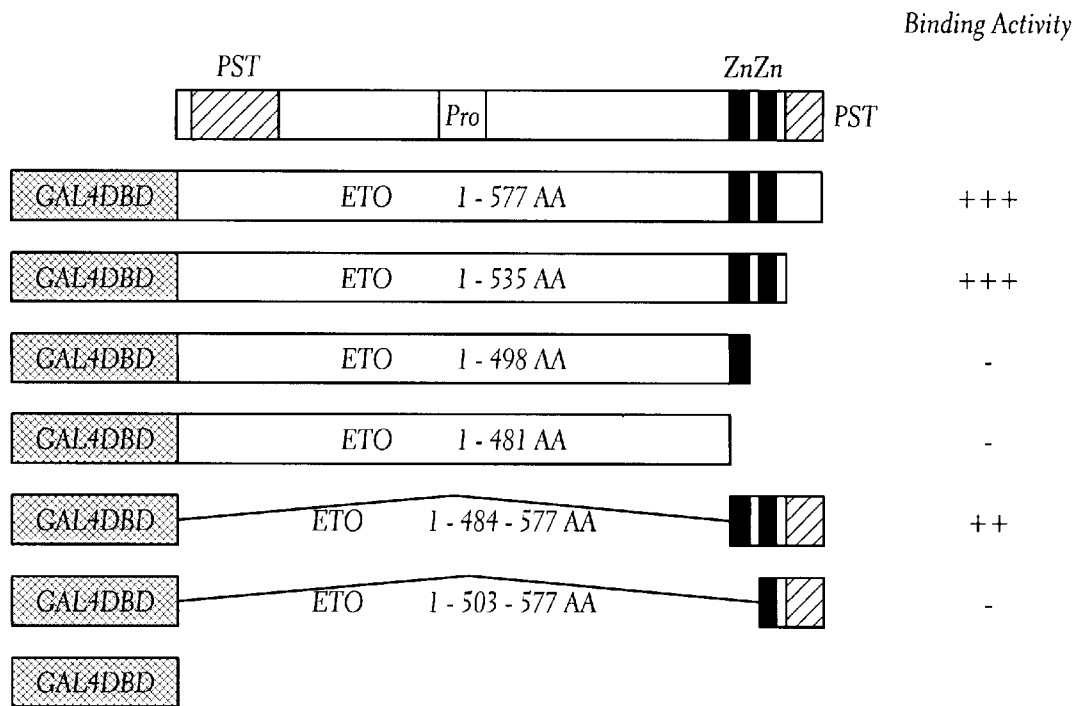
Binding Activity

PST

ZnZn

Pro

PST

GAL4DBD ETO 1 - 577 AA +++

GAL4DBD ETO 1 - 535 AA +++

GAL4DBD ETO 1 - 498 AA -

GAL4DBD ETO 1 - 481 AA -

GAL4DBD ETO 1 - 484 - 577 AA ++

GAL4DBD ETO 1 - 503 - 577 AA -

GAL4DBD